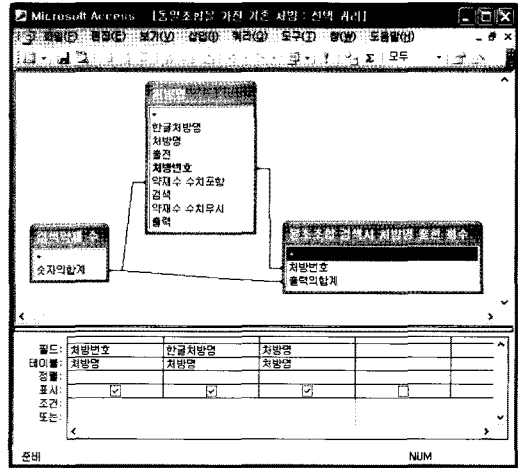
Microsoft Access - [도양조합을 가진 기준 처방 : 선택 쿼리]

파일(F) 편집(E) 보기(V) 삽입(I) 쿼리(Q) 도구(T) 창(W) 도움말(H)

Σ 모두

처방명

*
한글처방명
처방명
출전
처방번호
약재수 수치포함
검색
약재수 수치무시
출력

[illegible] 수

*
숫자의합계

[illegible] 검색시 처방명 출현 횟수

*
처방번호
출력의합계

| 필드: | 처방번호 | 한글처방명 | 처방명 | |
|---|---|---|---|---|
| 테이블: | 처방명 | 처방명 | 처방명 | |
| 정렬: | | | | |
| 표시: | ☑ | ☑ | ☑ | ☐ |
| 조건: | | | | |
| 또는: | | | | |

준비

NUM